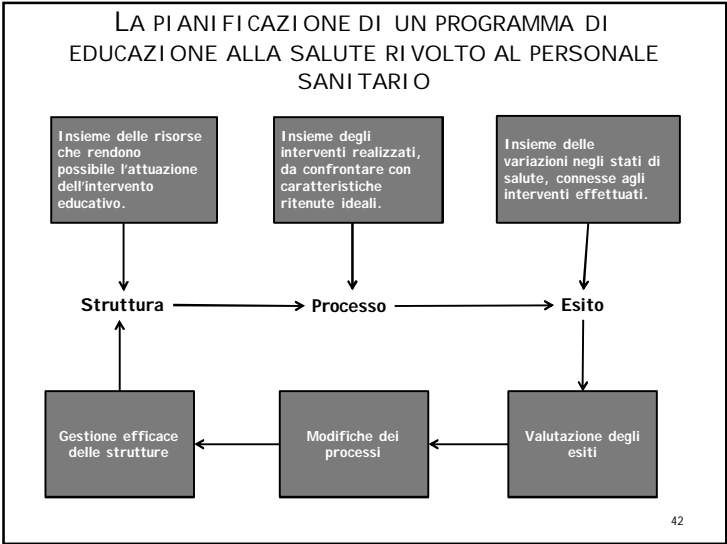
LA PIANIFICAZIONE DI UN PROGRAMMA DI EDUCAZIONE ALLA SALUTE RIVOLTO AL PERSONALE SANITARIO

Insieme delle risorse che rendono possibile l'attuazione dell'intervento educativo.

Insieme degli interventi realizzati, da confrontare con caratteristiche ritenute ideali.

Insieme delle variazioni negli stati di salute, connesse agli interventi effettuati.

Struttura

Processo

Esito

Gestione efficace delle strutture

Modifiche dei processi

Valutazione degli esiti

42